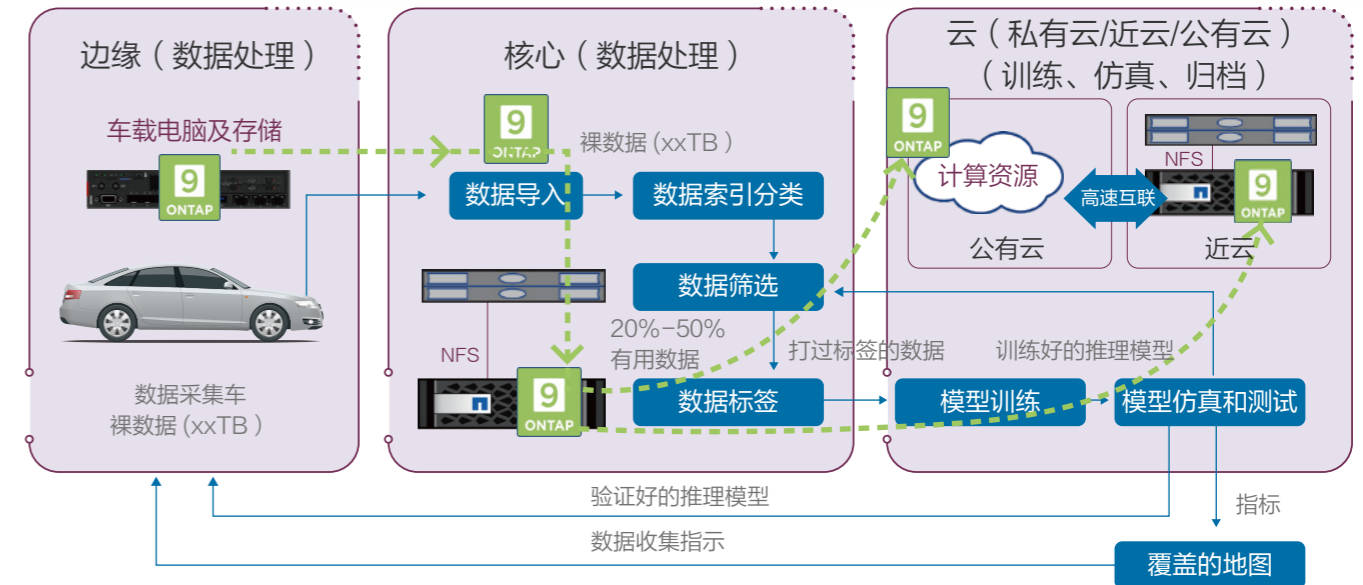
边缘（数据处理）

车载电脑及存储

9
ONTAP

数据采集车
裸数据（xxTB）

核心（数据处理）

9
ONTAP

裸数据（xxTB）

数据导入

数据索引分类

数据筛选

NFS

20%–50%
有用数据

9
ONTAP

数据标签

打过标签的数据

云（私有云/近云/公有云）
（训练、仿真、归档）

9
ONTAP

计算资源

高速互联

NFS

9
ONTAP

公有云

近云

训练好的推理模型

模型训练

模型仿真和测试

验证好的推理模型

指标

数据收集指示

覆盖的地图